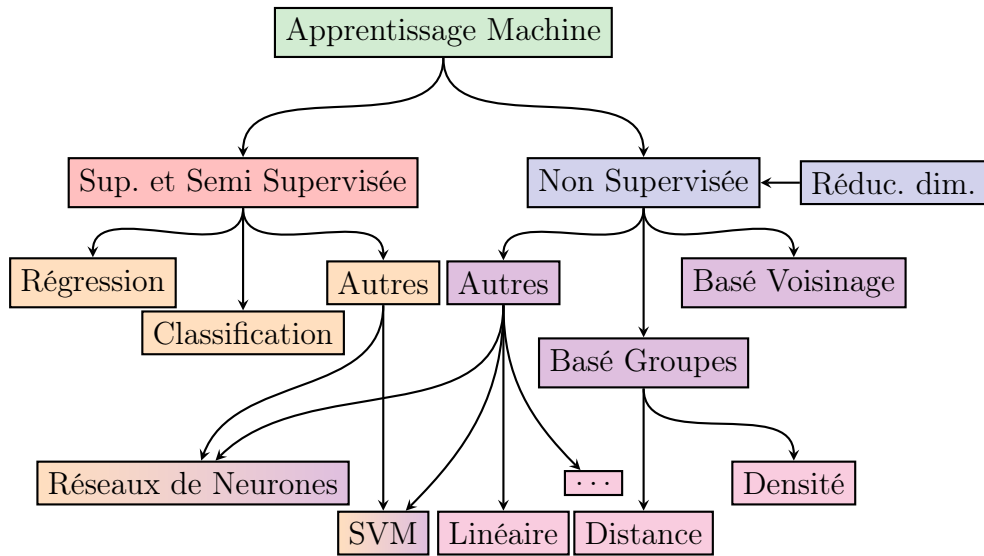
Apprentissage Machine

Sup. et Semi Supervisée

Non Supervisée

Réduc. dim.

Régression

Classification

Autres

Autres

Basé Voisinage

Basé Groupes

Réseaux de Neurones

$\cdots$

Densité

SVM

Linéaire

Distance